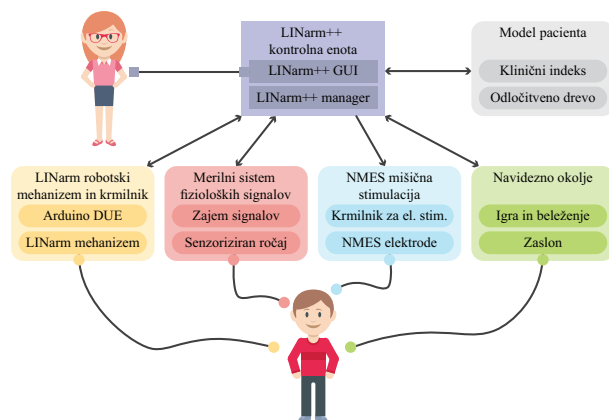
LINarm++ kontrolna enota

LINarm++ GUI

LINarm++ manager

Model pacienta

Klinični indeks

Odločitveno drevo

LINarm robotski mehanizem in krmilnik

Arduino DUE

LINarm mehanizem

Merilni sistem fizioloških signalov

Zajem signalov

Senzoriziran ročaj

NMES mišična stimulacija

Krmilnik za el. stim.

NMES elektrode

Navidezno okolje

Igra in beleženje

Zaslon